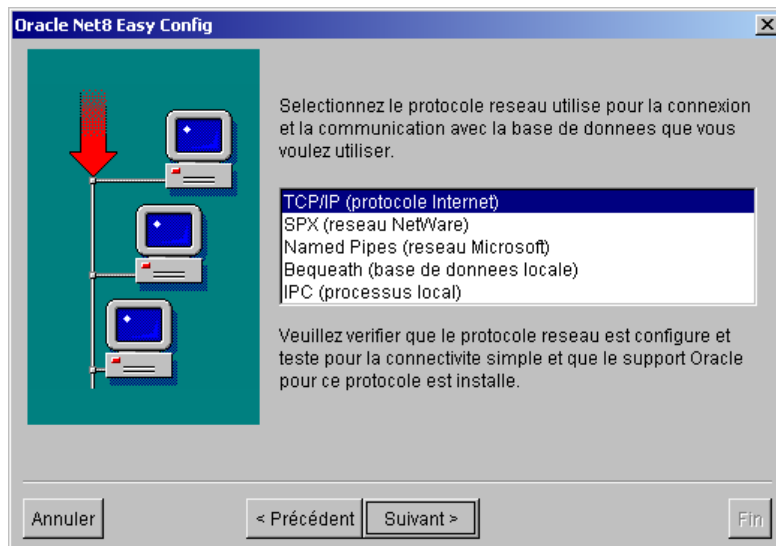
Oracle Net8 Easy Config

Selectionnez le protocole reseau utilise pour la connexion et la communication avec la base de donnees que vous voulez utiliser.

TCP/IP (protocole Internet)
SPX (reseau NetWare)
Named Pipes (reseau Microsoft)
Bequeath (base de donnees locale)
IPC (processus local)

Veuillez verifier que le protocole reseau est configure et teste pour la connectivite simple et que le support Oracle pour ce protocole est installe.

Annuler
< Précédent
Suivant >
Fin